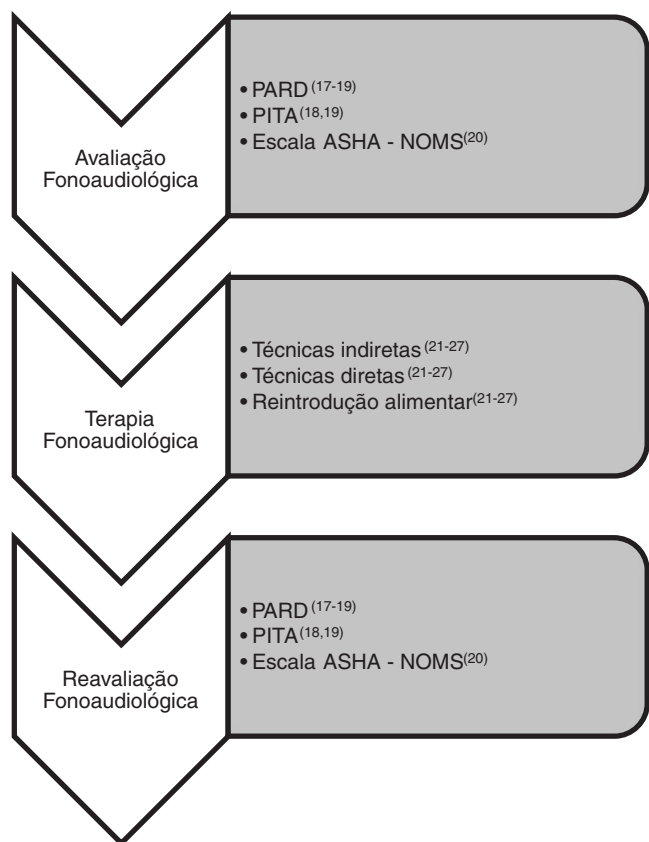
Avaliação Fonoaudiológica

• PARD $^{(17-19)}$
• PITA $^{(18,19)}$
• Escala ASHA - NOMS $^{(20)}$

Terapia Fonoaudiológica

• Técnicas indiretas $^{(21-27)}$
• Técnicas diretas $^{(21-27)}$
• Reintrodução alimentar $^{(21-27)}$

Reavaliação Fonoaudiológica

• PARD $^{(17-19)}$
• PITA $^{(18,19)}$
• Escala ASHA - NOMS $^{(20)}$